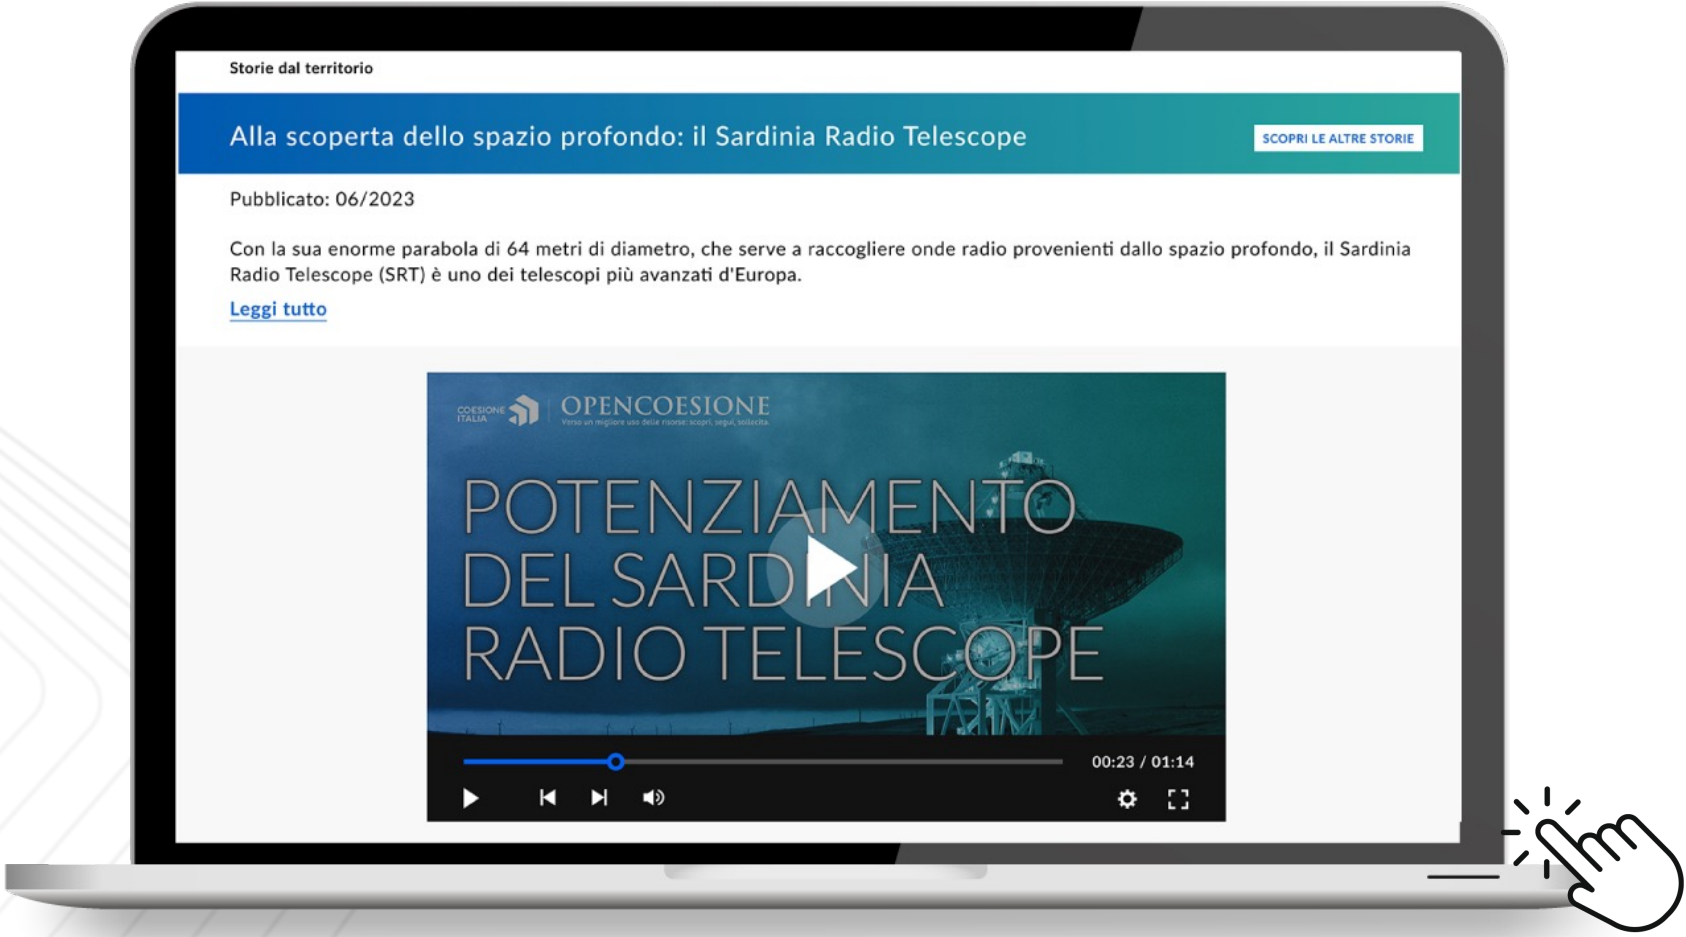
Storie dal territorio

Alla scoperta dello spazio profondo: il Sardinia Radio Telescope

SCOPRI LE ALTRE STORIE

Pubblicato: 06/2023

Con la sua enorme parabola di 64 metri di diametro, che serve a raccogliere onde radio provenienti dallo spazio profondo, il Sardinia Radio Telescope (SRT) è uno dei telescopi più avanzati d'Europa.

Leggi tutto

COESIONE ITALIA

OPENCOESIONE

Verso un migliore uso delle risorse: scopri, segui, sollecita.

POTENZIAMENTO DEL SARDINIA RADIO TELESCOPE

00:23 / 01:14